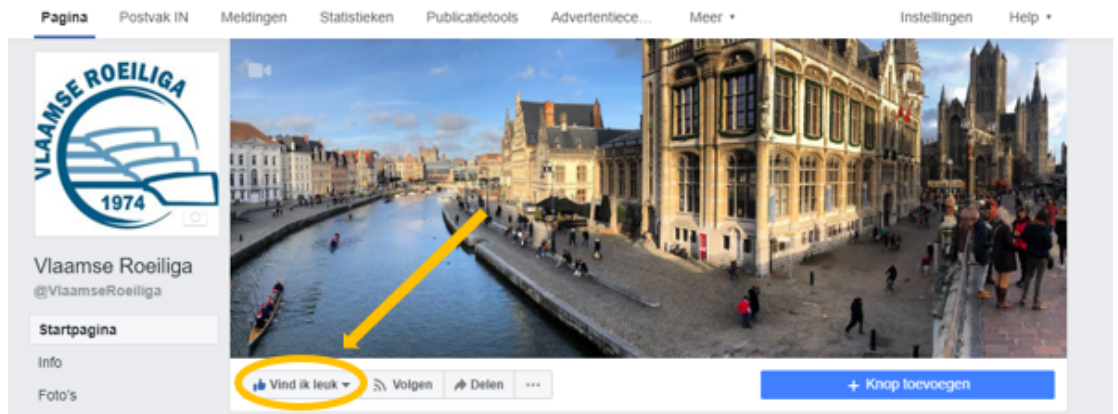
Pagina Postvak IN Meldingen Statistieken Publicatietools Advertentiece... Meer ▾ Instellingen Help ▾

VLAAMSE ROEILIGA
1974

Vlaamse Roeiliga
@VlaamseRoeiliga

Startpagina
Info
Foto's

Vind ik leuk ▾ Volgen Delen ···

+ Knop toevoegen